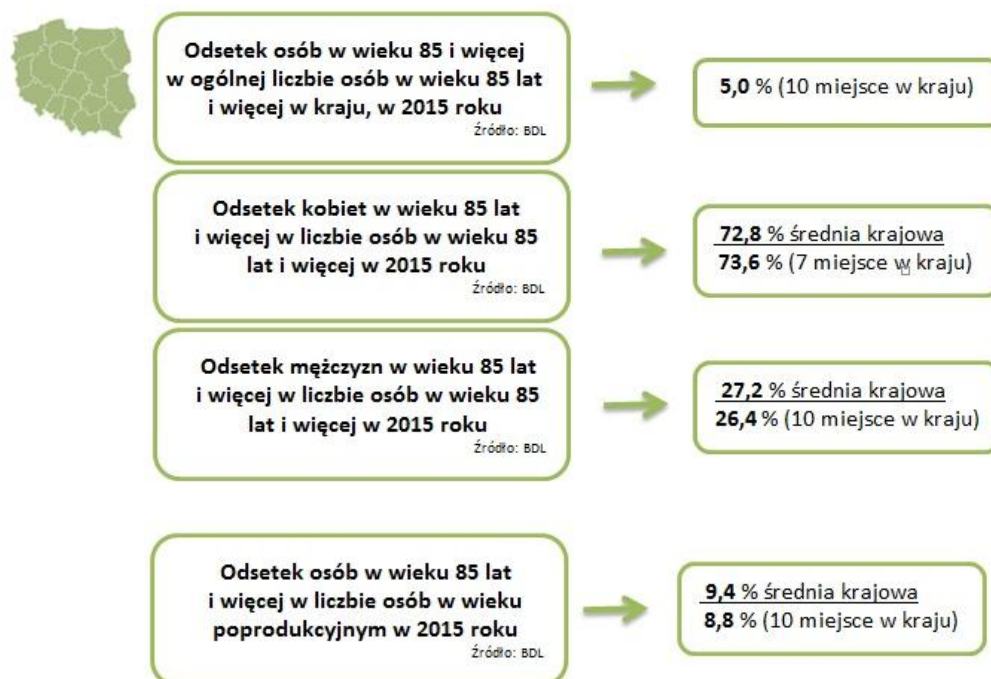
Odsetek osób w wieku 85 i więcej w ogólnej liczbie osób w wieku 85 lat i więcej w kraju, w 2015 roku
Źródło: BDL

5,0 % (10 miejsce w kraju)

Odsetek kobiet w wieku 85 lat i więcej w liczbie osób w wieku 85 lat i więcej w 2015 roku
Źródło: BDL

72,8 % średnia krajowa
73,6 % (7 miejsce w kraju)

Odsetek mężczyzn w wieku 85 lat i więcej w liczbie osób w wieku 85 lat i więcej w 2015 roku
Źródło: BDL

27,2 % średnia krajowa
26,4 % (10 miejsce w kraju)

Odsetek osób w wieku 85 lat i więcej w liczbie osób w wieku poprodukcyjnym w 2015 roku
Źródło: BDL

9,4 % średnia krajowa
8,8 % (10 miejsce w kraju)